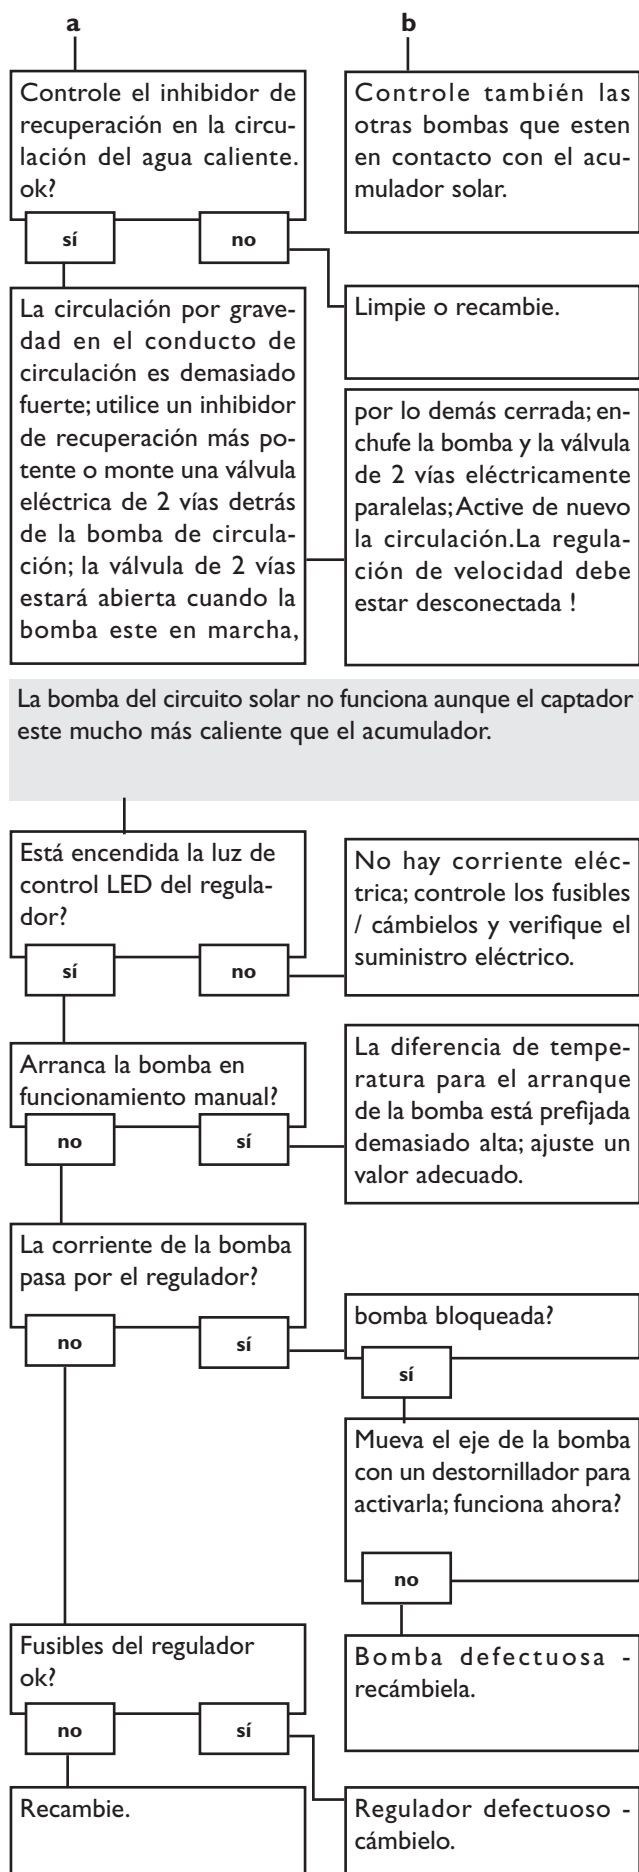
a

b

Controle el inhibidor de recuperación en la circulación del agua caliente. ok?

Controle también las otras bombas que esten en contacto con el acumulador solar.

sí

no

La circulación por gravedad en el conducto de circulación es demasiado fuerte; utilice un inhibidor de recuperación más potente o monte una válvula eléctrica de 2 vías detrás de la bomba de circulación; la válvula de 2 vías estará abierta cuando la bomba este en marcha,

Limpie o recambie.

por lo demás cerrada; enchufe la bomba y la válvula de 2 vías eléctricamente paralelas; Active de nuevo la circulación. La regulación de velocidad debe estar desconectada !

La bomba del circuito solar no funciona aunque el captador este mucho más caliente que el acumulador.

Está encendida la luz de control LED del regulador?

No hay corriente eléctrica; controle los fusibles / cámbielos y verifique el suministro eléctrico.

sí

no

Arranca la bomba en funcionamiento manual?

La diferencia de temperatura para el arranque de la bomba está prefijada demasiado alta; ajuste un valor adecuado.

no

sí

La corriente de la bomba pasa por el regulador?

bomba bloqueada?

no

sí

sí

Mueva el eje de la bomba con un destornillador para activarla; funciona ahora?

no

Fusibles del regulador ok?

Bomba defectuosa - recámbiela.

no

sí

Recambie.

Regulador defectuoso - cámbielo.